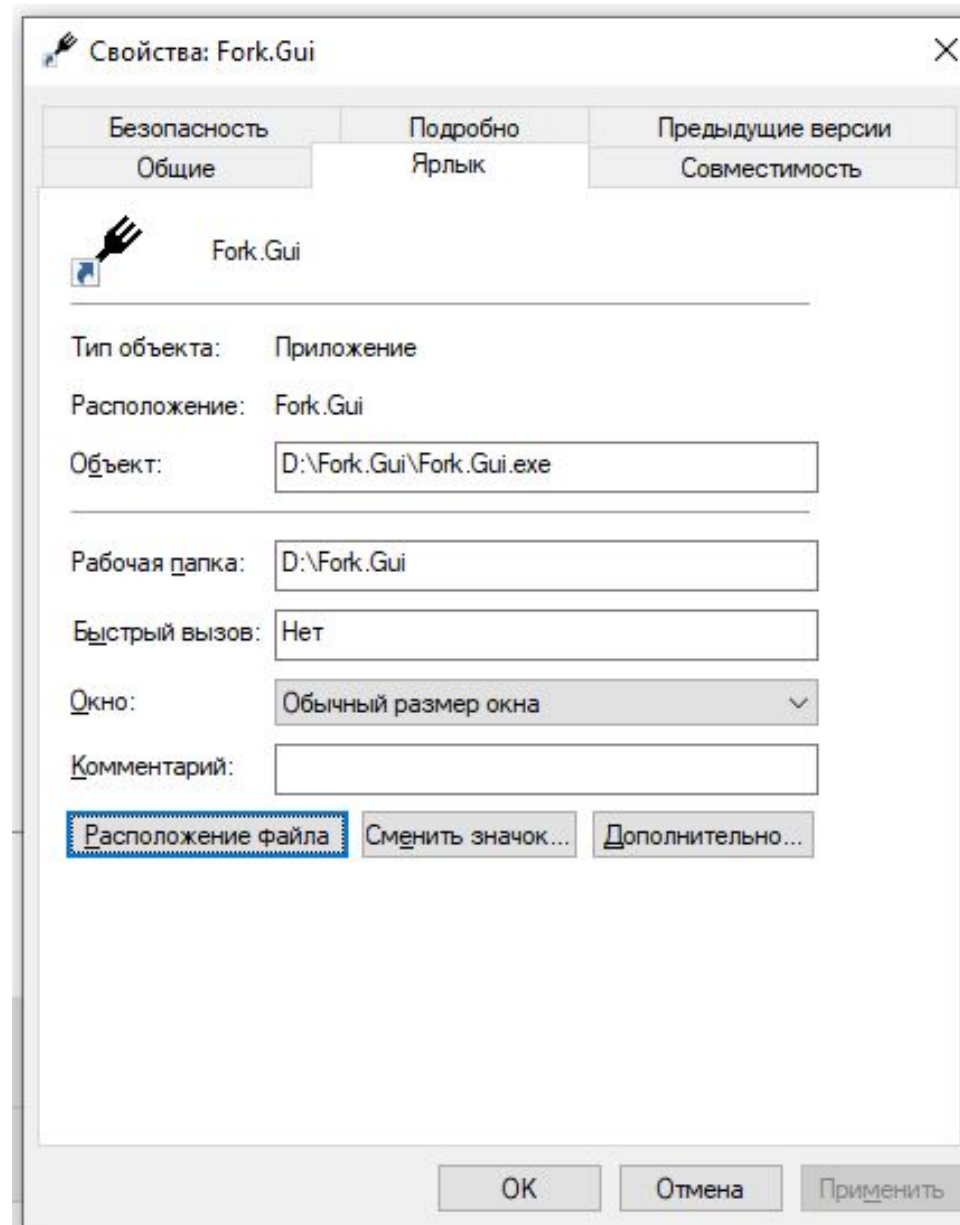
Свойства: Fork.Gui

Безопасность
Подробно
Предыдущие версии
Общие
Ярлык
Совместимость

Fork.Gui

Тип объекта: Приложение

Расположение: Fork.Gui

Объект: D:\Fork.Gui\Fork.Gui.exe

Рабочая папка: D:\Fork.Gui

Быстрый вызов: Нет

Окно: Обычный размер окна

Комментарий:

Расположение файла
Сменить значок...
Дополнительно...

OK
Отмена
Применить